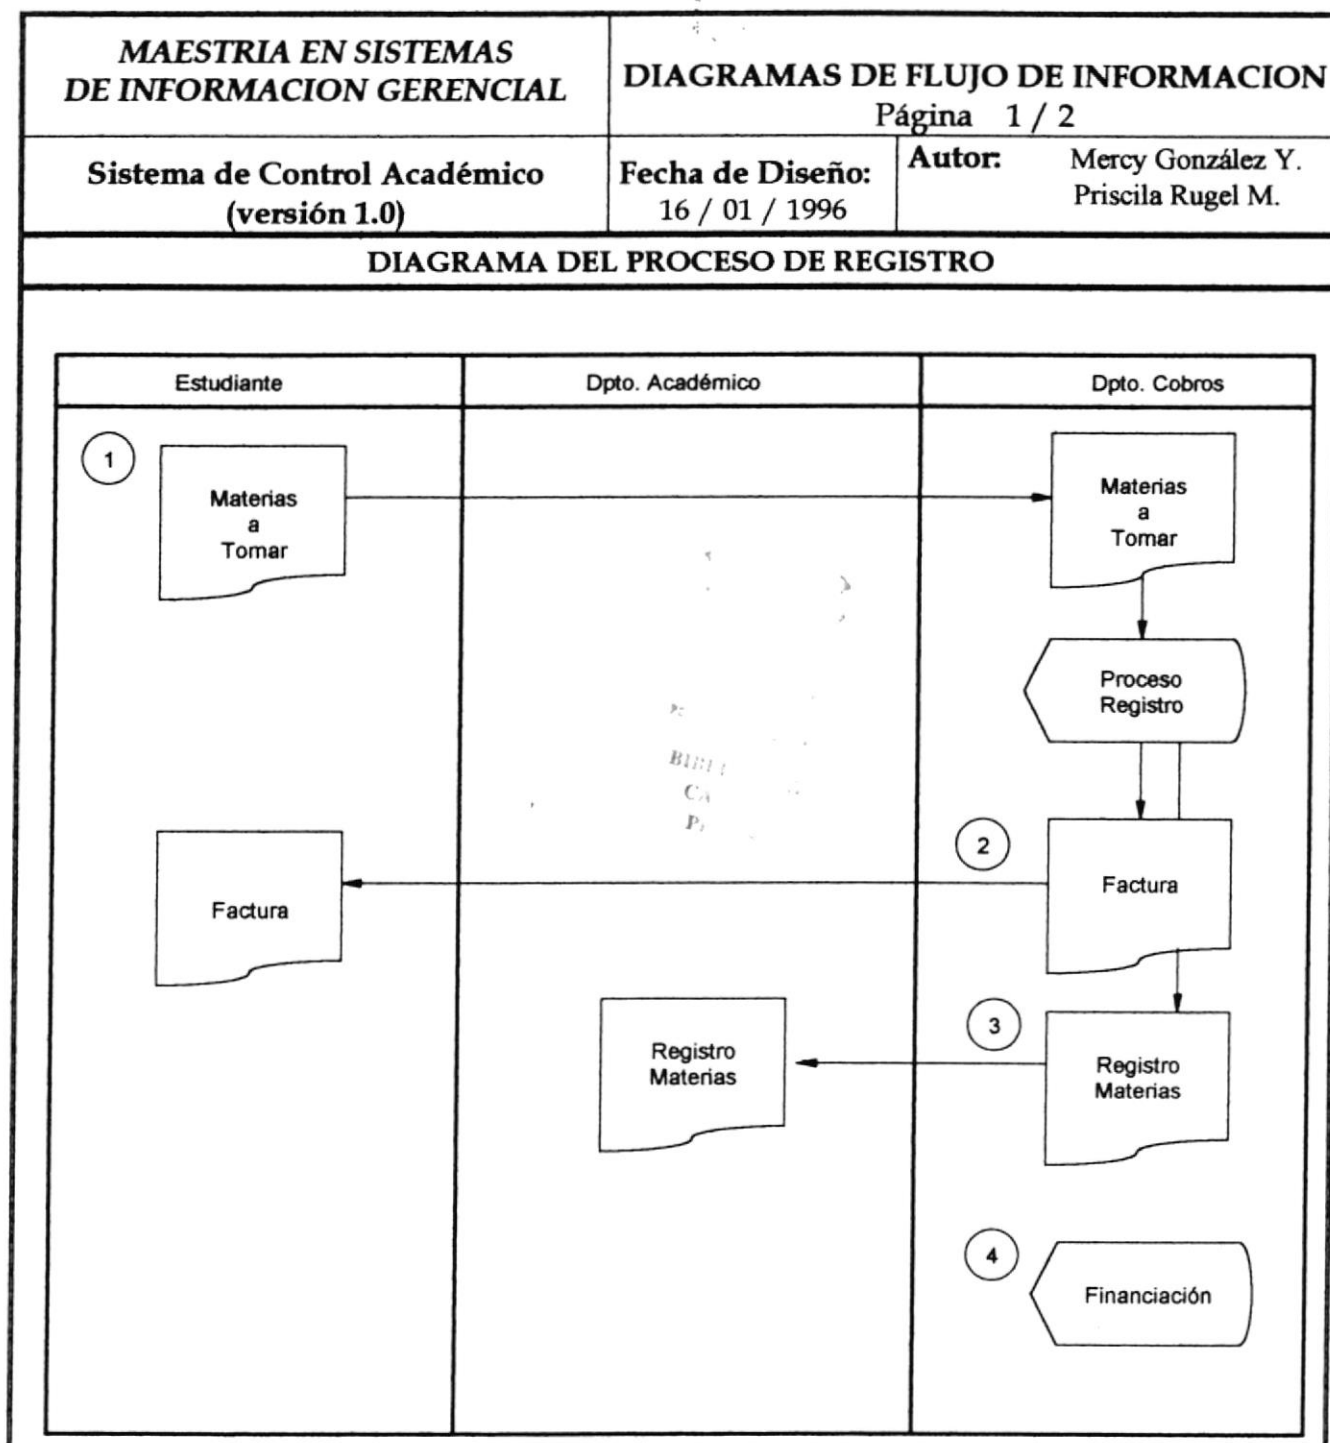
MAESTRIA EN SISTEMAS DE INFORMACION GERENCIAL

DIAGRAMAS DE FLUJO DE INFORMACION
Página 1 / 2

Sistema de Control Académico (versión 1.0)

Fecha de Diseño: 16 / 01 / 1996

Autor: Mercy González Y. Priscila Rugel M.

DIAGRAMA DEL PROCESO DE REGISTRO

| Estudiante | Dpto. Académico | Dpto. Cobros |
|---|---|---|

1

Materias a Tomar

Materias a Tomar

Proceso Registro

2

Factura

Factura

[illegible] BIBL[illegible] CA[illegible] P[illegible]

3

Registro Materias

Registro Materias

4

Financiación